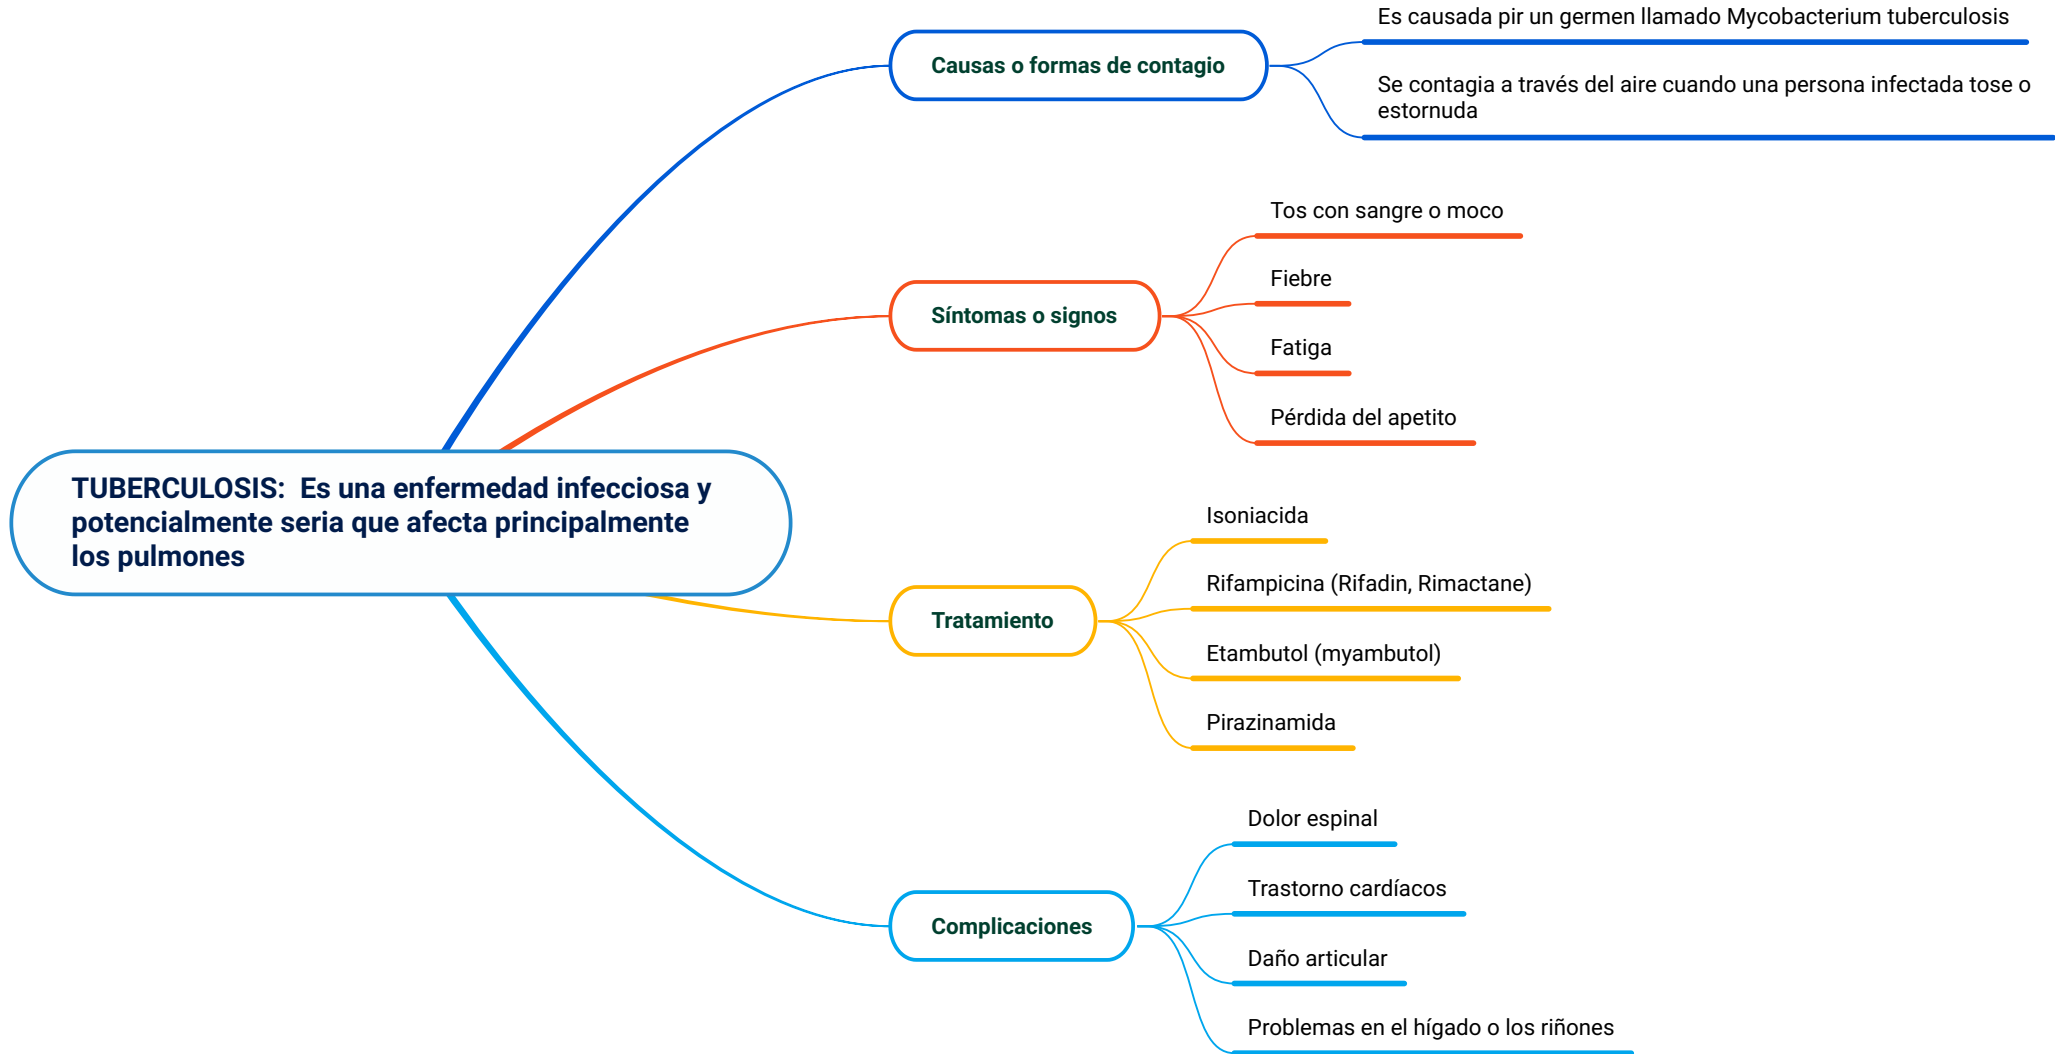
TUBERCULOSIS: Es una enfermedad infecciosa y potencialmente seria que afecta principalmente los pulmones

Causas o formas de contagio

Es causada pir un germen llamado Mycobacterium tuberculosis

Se contagia a través del aire cuando una persona infectada tose o estornuda

Síntomas o signos

Tos con sangre o moco

Fiebre

Fatiga

Pérdida del apetito

Tratamiento

Isoniacida

Rifampicina (Rifadin, Rimactane)

Etambutol (myambutol)

Pirazinamida

Complicaciones

Dolor espinal

Trastorno cardíacos

Daño articular

Problemas en el hígado o los riñones